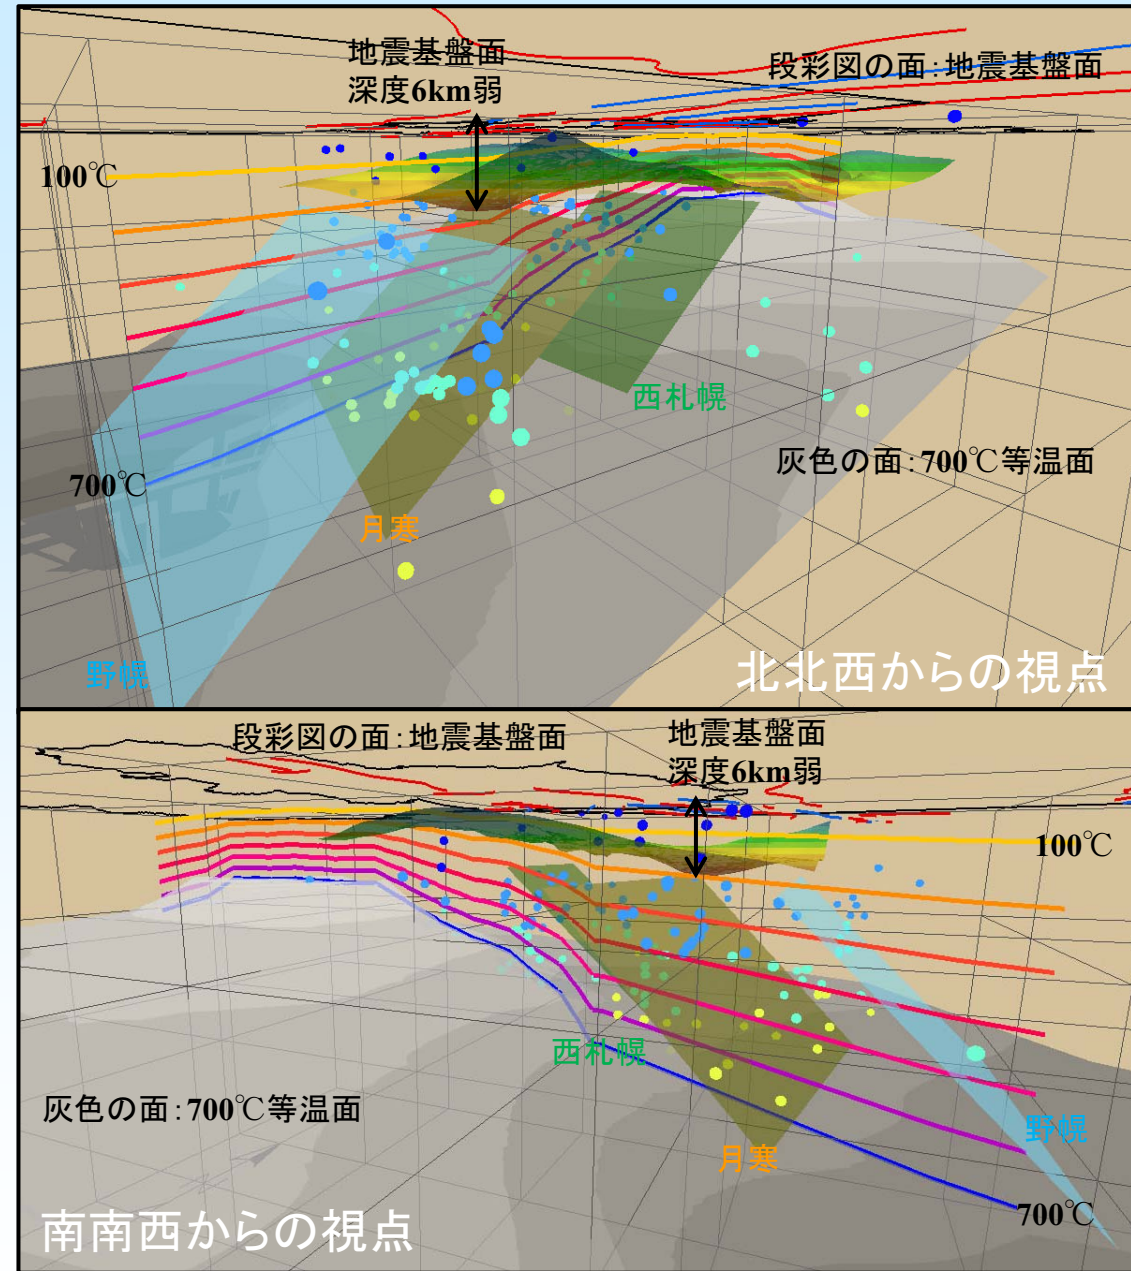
地震基盤面
深度6km弱

段彩図の面:地震基盤面

100℃

西札幌

灰色の面:700℃等温面

700℃

月寒

野幌

北北西からの視点

段彩図の面:地震基盤面

地震基盤面
深度6km弱

100℃

西札幌

灰色の面:700℃等温面

野幌

月寒

700℃

南南西からの視点